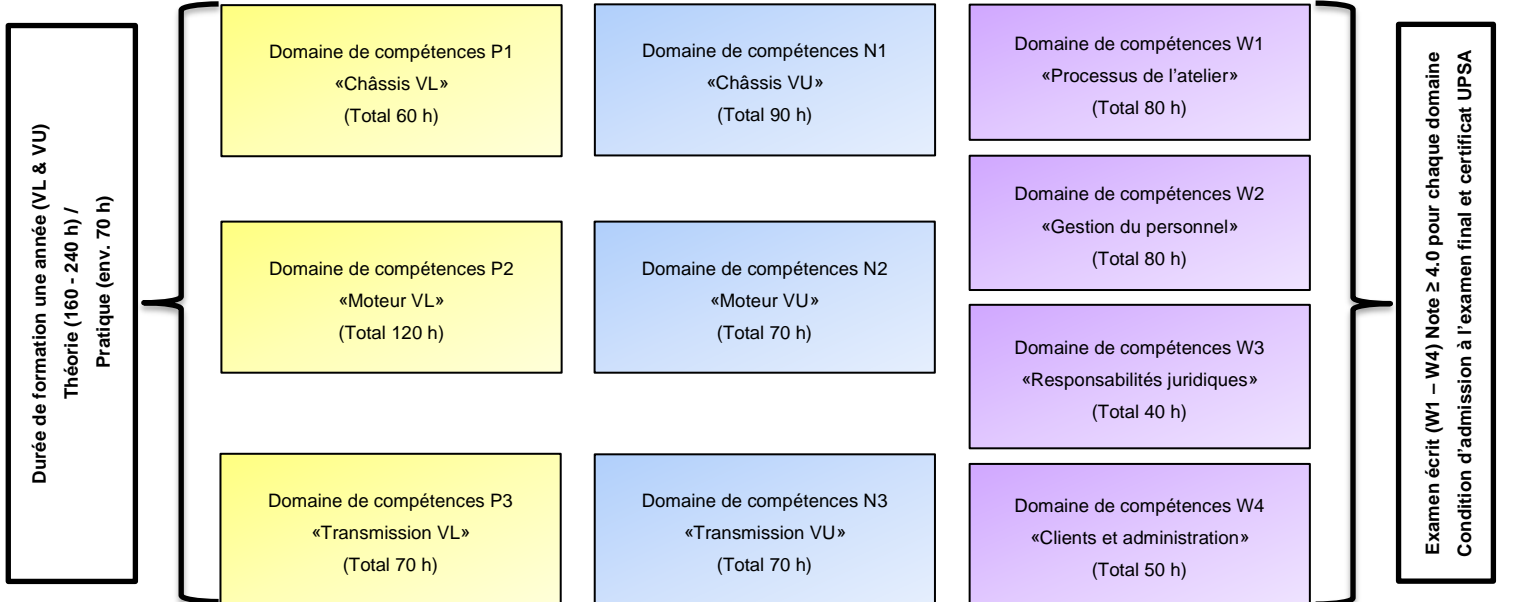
Durée de formation une année (VL & VU)
Théorie (160 - 240 h) /
Pratique (env. 70 h)

Domaine de compétences P1
«Châssis VL»
(Total 60 h)

Domaine de compétences P2
«Moteur VL»
(Total 120 h)

Domaine de compétences P3
«Transmission VL»
(Total 70 h)

Domaine de compétences N1
«Châssis VU»
(Total 90 h)

Domaine de compétences N2
«Moteur VU»
(Total 70 h)

Domaine de compétences N3
«Transmission VU»
(Total 70 h)

Domaine de compétences W1
«Processus de l'atelier»
(Total 80 h)

Domaine de compétences W2
«Gestion du personnel»
(Total 80 h)

Domaine de compétences W3
«Responsabilités juridiques»
(Total 40 h)

Domaine de compétences W4
«Clients et administration»
(Total 50 h)

Examen écrit (W1 – W4) Note ≥ 4.0 pour chaque domaine
Condition d'admission à l'examen final et certificat UPSA